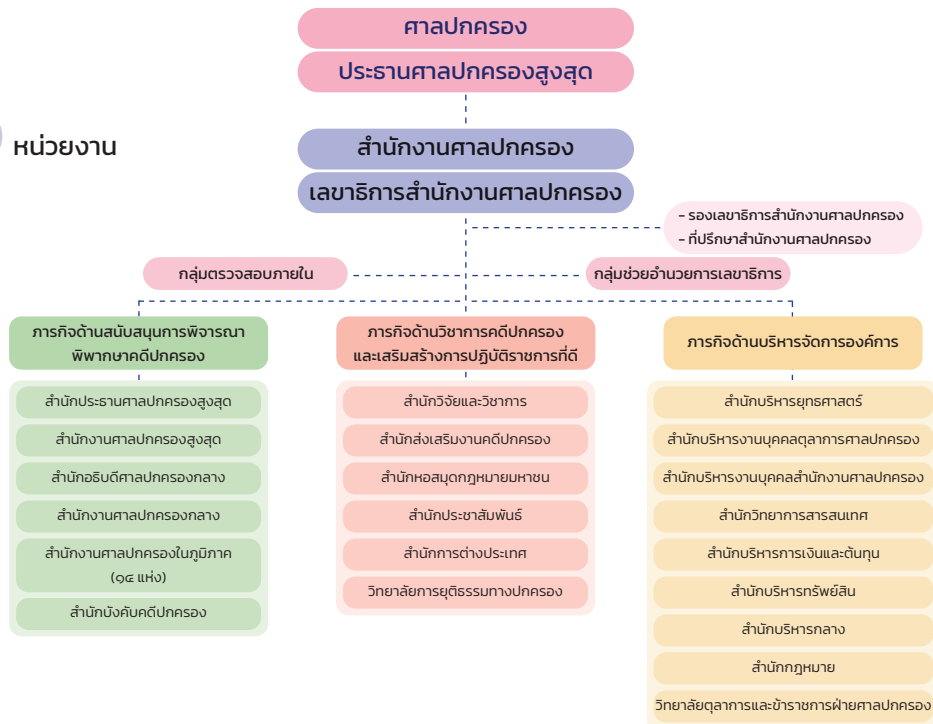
ศาลปกครอง
ประธานศาลปกครองสูงสุด

หน่วยงาน

สำนักงานศาลปกครอง
เลขาธิการสำนักงานศาลปกครอง

- รองเลขาธิการสำนักงานศาลปกครอง
- ที่ปรึกษาสำนักงานศาลปกครอง

กลุ่มตรวจสอบภายใน

กลุ่มช่วยอำนวยการเลขาธิการ

ภารกิจด้านสนับสนุนการพิจารณาพิพากษาคดีปกครอง

สำนักประธานศาลปกครองสูงสุด
สำนักงานศาลปกครองสูงสุด
สำนักอธิบดีศาลปกครองกลาง
สำนักงานศาลปกครองกลาง
สำนักงานศาลปกครองในภูมิภาค (๑๔ แห่ง)
สำนักบังคับคดีปกครอง

ภารกิจด้านวิชาการคดีปกครองและเสริมสร้างการปฏิบัติราชการที่ดี

สำนักวิจัยและวิชาการ
สำนักส่งเสริมงานคดีปกครอง
สำนักหอสมุดกฎหมายมหาชน
สำนักประชาสัมพันธ์
สำนักการต่างประเทศ
วิทยาลัยการยุติธรรมทางปกครอง

ภารกิจด้านบริหารจัดการองค์การ

สำนักบริหารยุทธศาสตร์
สำนักบริหารงานบุคคลตุลาการศาลปกครอง
สำนักบริหารงานบุคคลสำนักงานศาลปกครอง
สำนักวิทยาการสารสนเทศ
สำนักบริหารการเงินและต้นทุน
สำนักบริหารทรัพย์สิน
สำนักบริหารกลาง
สำนักกฎหมาย
วิทยาลัยตุลาการและข้าราชการฝ่ายศาลปกครอง